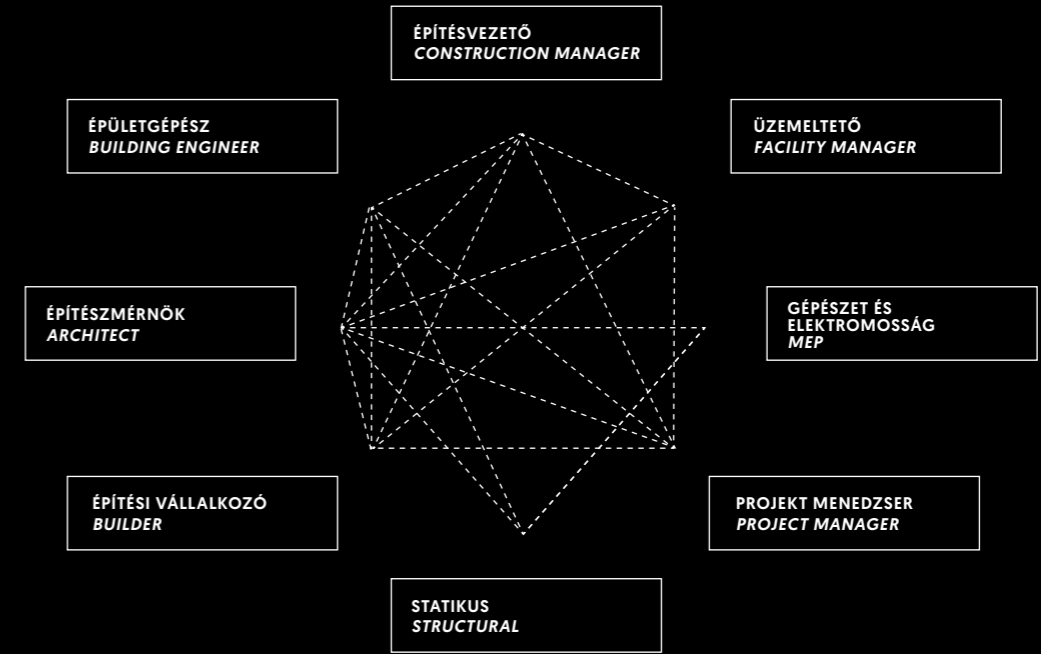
ÉPÍTÉSVEZETŐ
*CONSTRUCTION MANAGER*

ÉPÜLETGÉPÉSZ
*BUILDING ENGINEER*

ÜZEMELTETŐ
*FACILITY MANAGER*

ÉPÍTÉSZMÉRNÖK
*ARCHITECT*

GÉPÉSZET ÉS ELEKTROMOSSÁG
*MEP*

ÉPÍTÉSI VÁLLALKOZÓ
*BUILDER*

PROJEKT MENEDZSER
*PROJECT MANAGER*

STATIKUS
*STRUCTURAL*